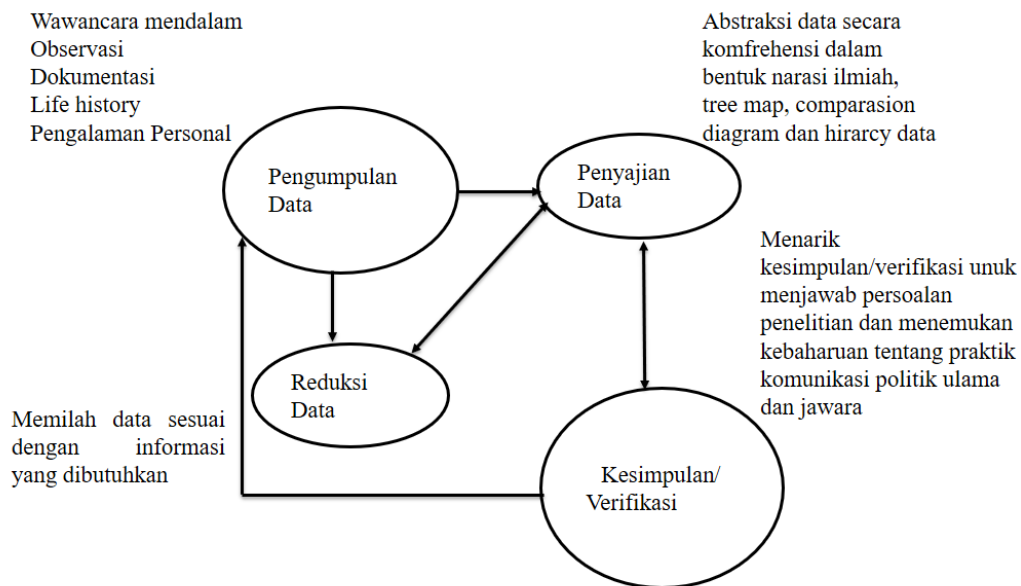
Wawancara mendalam
Observasi
Dokumentasi
Life history
Pengalaman Personal

Abstraksi data secara komfrehensi dalam bentuk narasi ilmiah, tree map, comparasion diagram dan hirarcy data

Pengumpulan Data

Penyajian Data

Menarik kesimpulan/verifikasi unuk menjawab persoalan penelitian dan menemukan kebaharuan tentang praktik komunikasi politik ulama dan jawara

Reduksi Data

Memilah data sesuai dengan informasi yang dibutuhkan

Kesimpulan/ Verifikasi